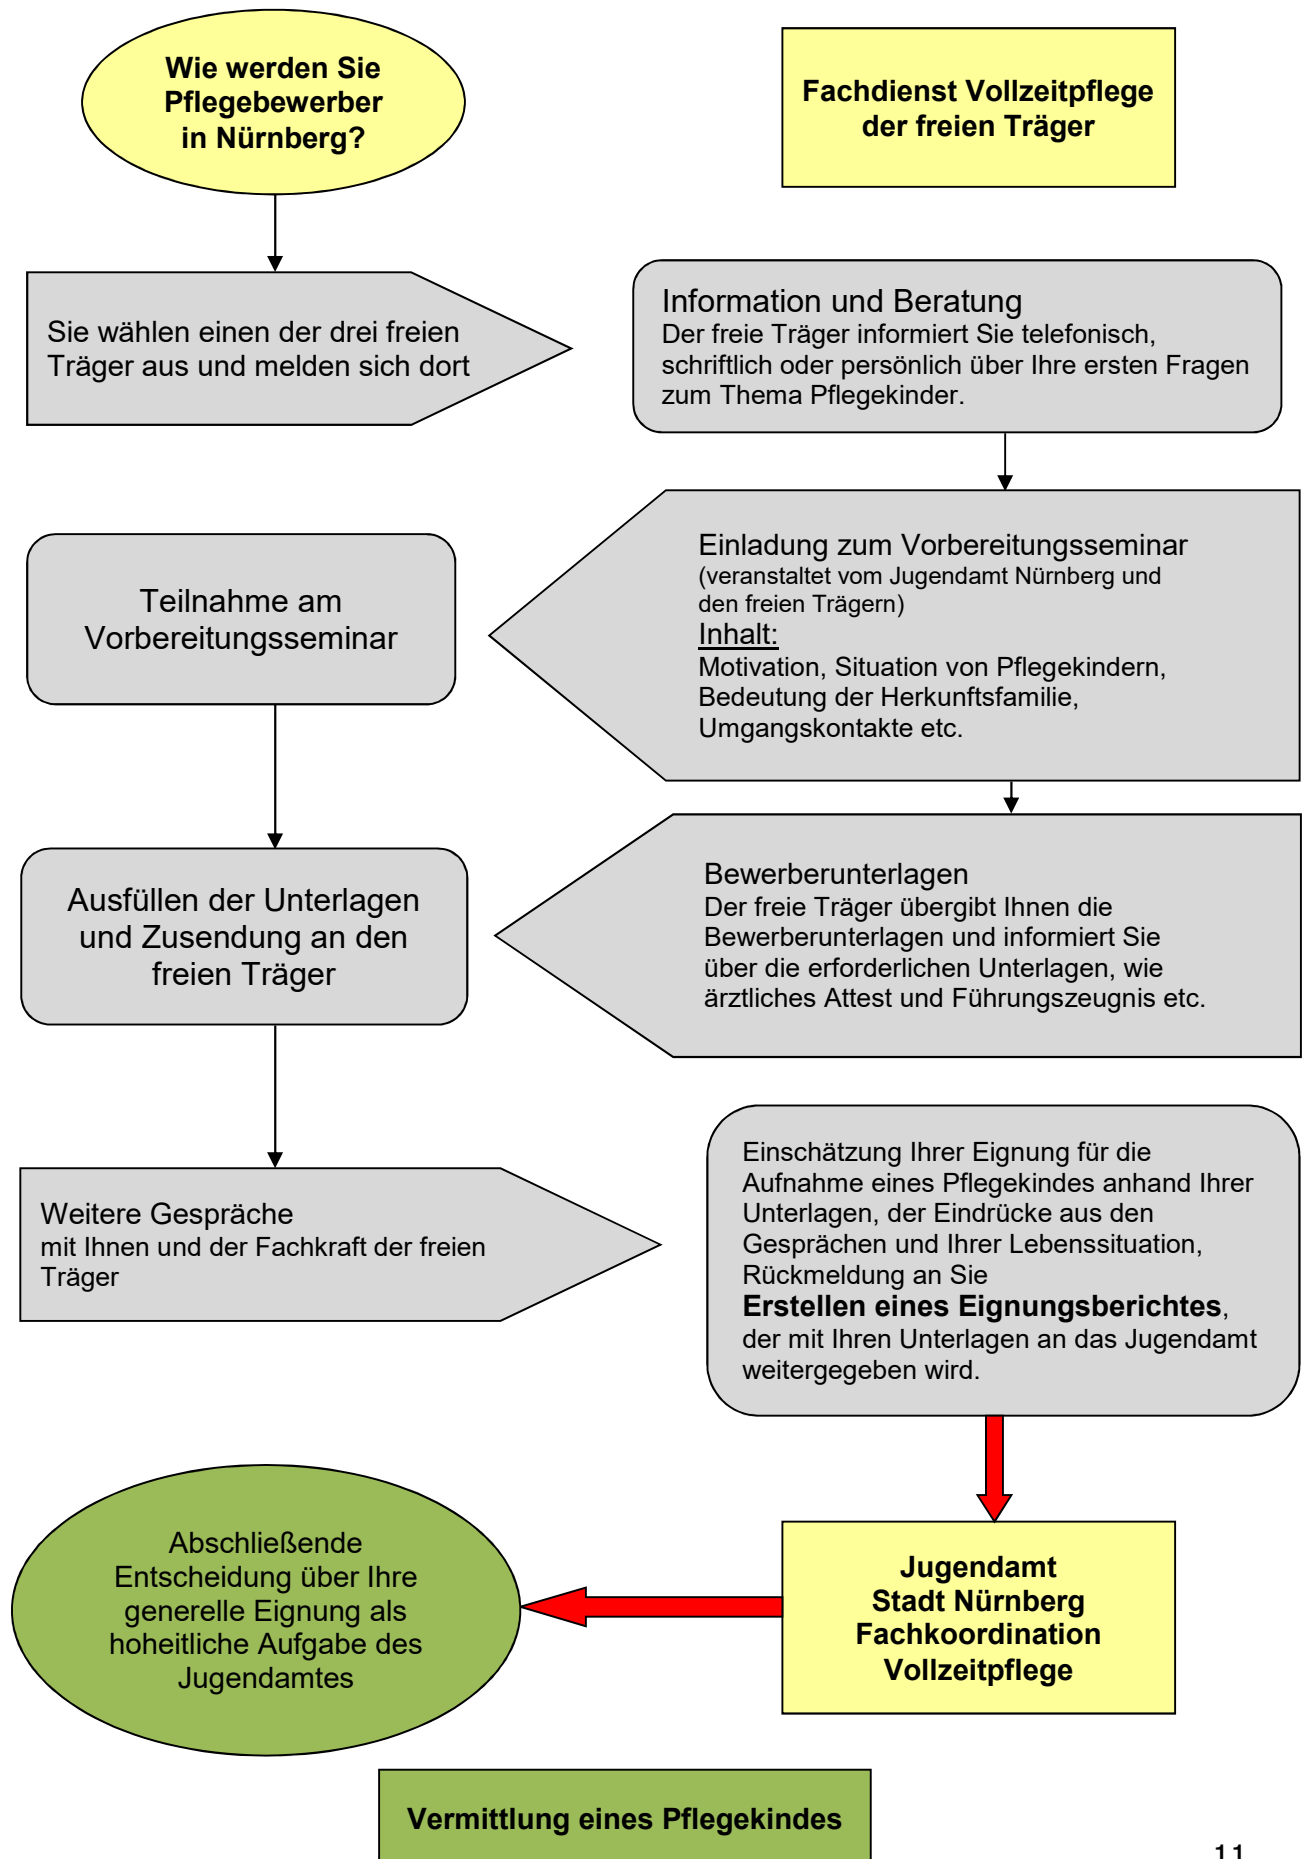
Wie werden Sie Pflegebewerber in Nürnberg?

Fachdienst Vollzeitpflege der freien Träger

Sie wählen einen der drei freien Träger aus und melden sich dort

Information und Beratung
Der freie Träger informiert Sie telefonisch, schriftlich oder persönlich über Ihre ersten Fragen zum Thema Pflegekinder.

Teilnahme am Vorbereitungsseminar

Einladung zum Vorbereitungsseminar
(veranstaltet vom Jugendamt Nürnberg und den freien Trägern)
Inhalt:
Motivation, Situation von Pflegekindern, Bedeutung der Herkunftsfamilie, Umgangskontakte etc.

Ausfüllen der Unterlagen und Zusendung an den freien Träger

Bewerberunterlagen
Der freie Träger übergibt Ihnen die Bewerberunterlagen und informiert Sie über die erforderlichen Unterlagen, wie ärztliches Attest und Führungszeugnis etc.

Weitere Gespräche
mit Ihnen und der Fachkraft der freien Träger

Einschätzung Ihrer Eignung für die Aufnahme eines Pflegekindes anhand Ihrer Unterlagen, der Eindrücke aus den Gesprächen und Ihrer Lebenssituation, Rückmeldung an Sie
**Erstellen eines Eignungsberichtes**, der mit Ihren Unterlagen an das Jugendamt weitergegeben wird.

Abschließende Entscheidung über Ihre generelle Eignung als hoheitliche Aufgabe des Jugendamtes

Jugendamt Stadt Nürnberg Fachkoordination Vollzeitpflege

Vermittlung eines Pflegekindes

11